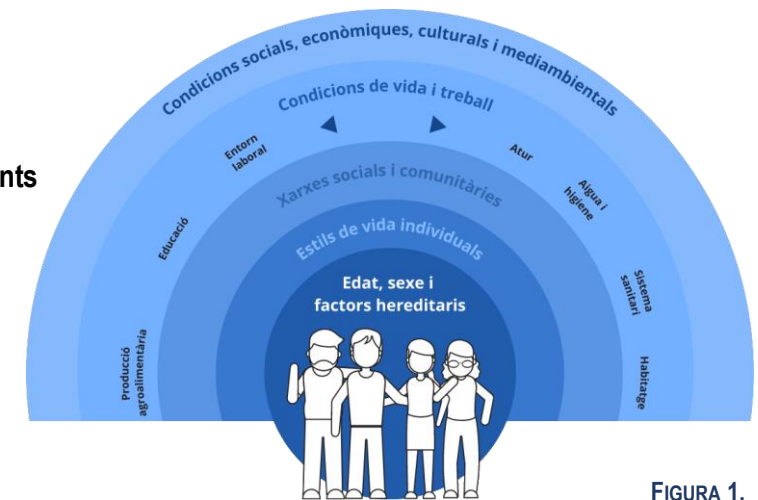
nts

Condicions socials, econòmiques, culturals i mediambientals

Condicions de vida i treball

Entorn laboral

Atur

Xarxes socials i comunitàries

Educació

Aigua i higiene

Estils de vida individuals

Edat, sexe i factors hereditaris

Sistema sanitari

Producció agroalimentària

Habitatge

FIGURA 1.